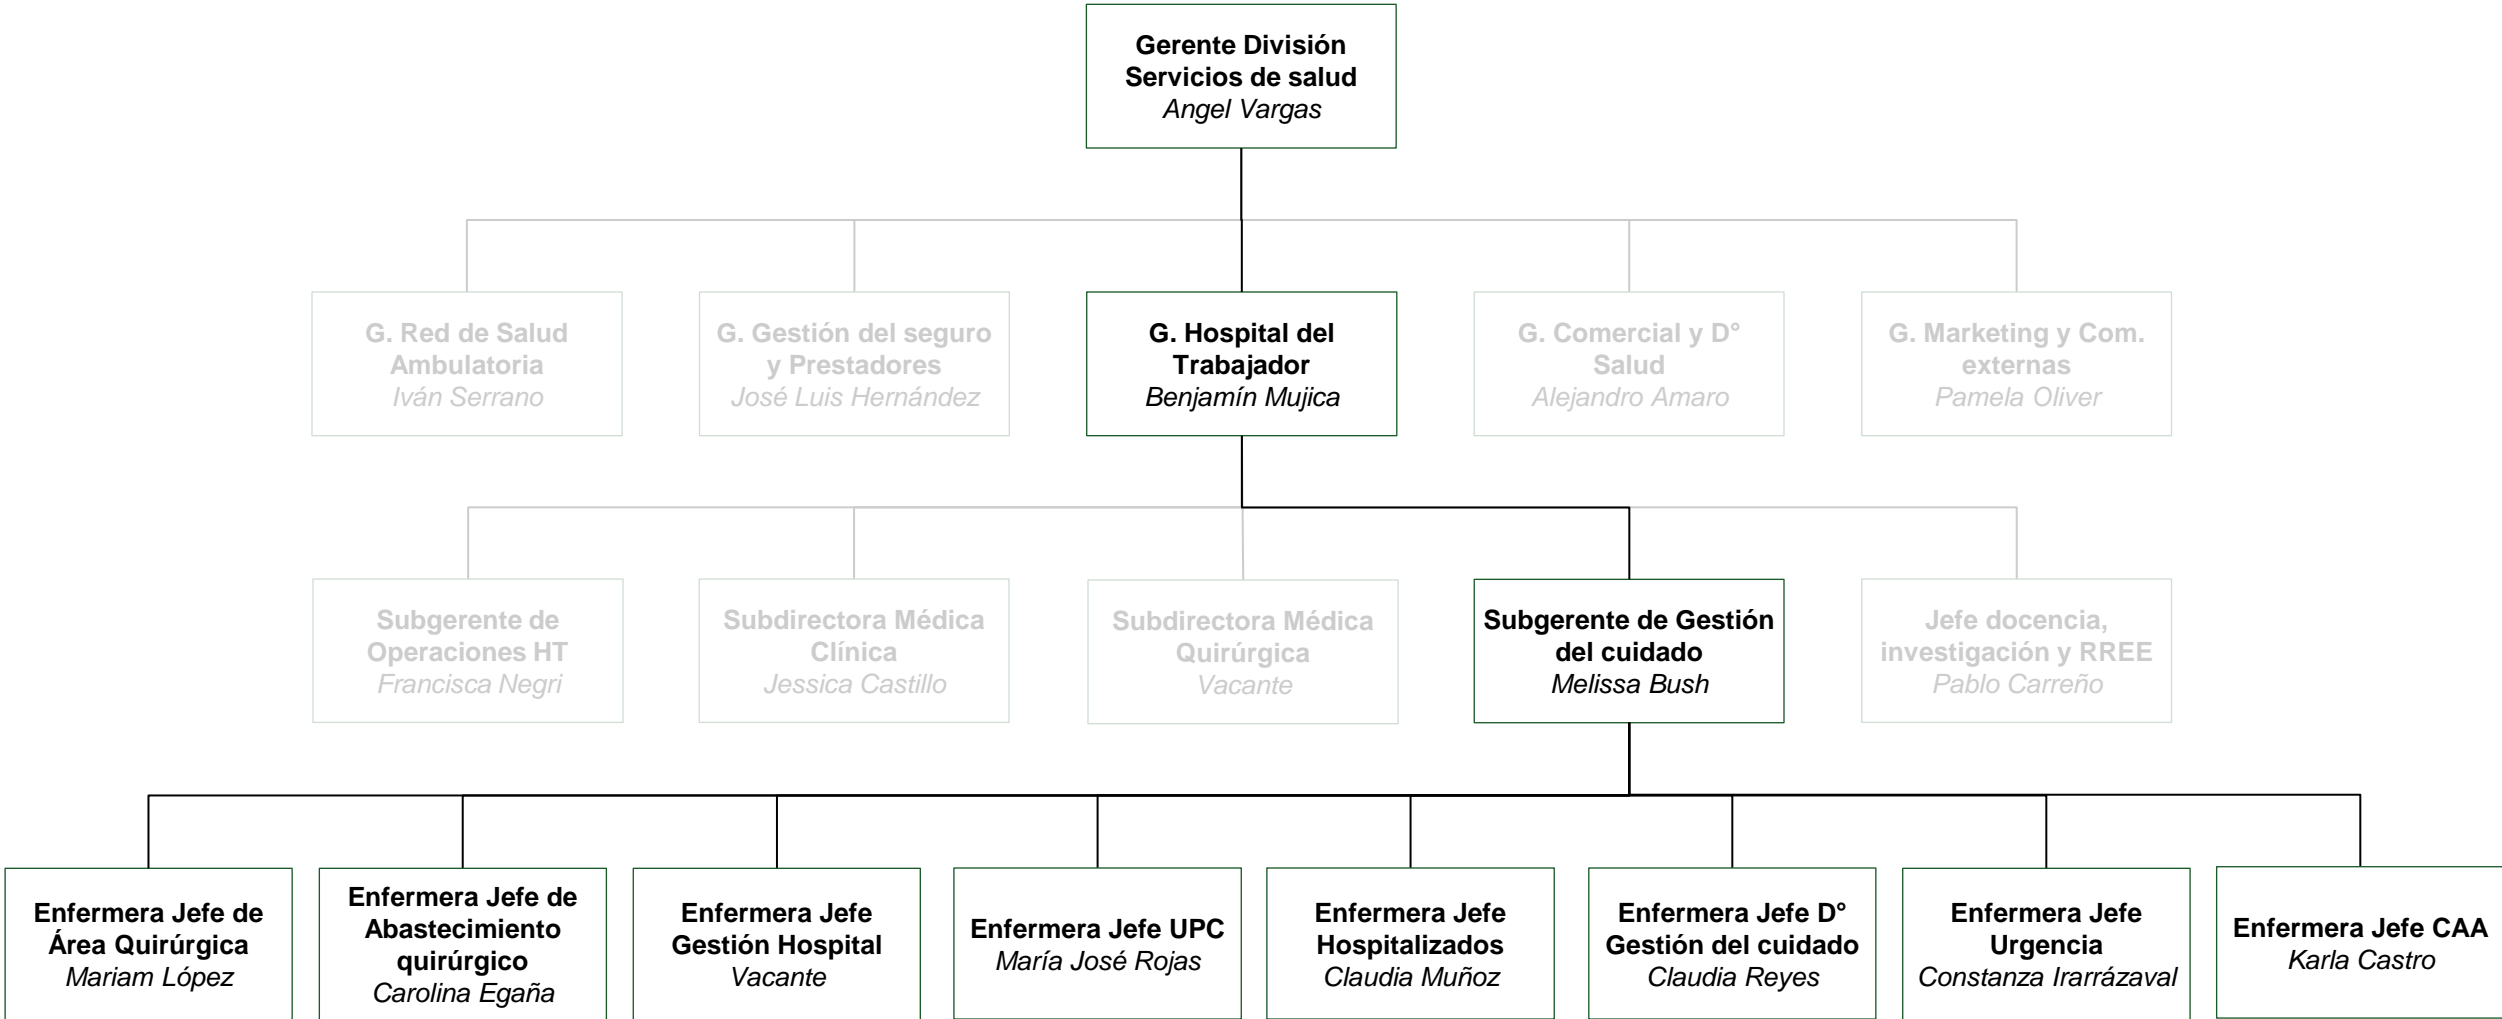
Gerente División Servicios de salud
Angel Vargas

G. Red de Salud Ambulatoria
Iván Serrano

G. Gestión del seguro y Prestadores
José Luis Hernández

G. Hospital del Trabajador
Benjamín Mujica

G. Comercial y D° Salud
Alejandro Amaro

G. Marketing y Com. externas
Pamela Oliver

Subgerente de Operaciones HT
Francisca Negri

Subdirectora Médica Clínica
Jessica Castillo

Subdirectora Médica Quirúrgica
Vacante

Subgerente de Gestión del cuidado
Melissa Bush

Jefe docencia, investigación y RREE
Pablo Carreño

Enfermera Jefe de Área Quirúrgica
Mariam López

Enfermera Jefe de Abastecimiento quirúrgico
Carolina Egaña

Enfermera Jefe Gestión Hospital
Vacante

Enfermera Jefe UPC
María José Rojas

Enfermera Jefe Hospitalizados
Claudia Muñoz

Enfermera Jefe D° Gestión del cuidado
Claudia Reyes

Enfermera Jefe Urgencia
Constanza Irarrázaval

Enfermera Jefe CAA
Karla Castro